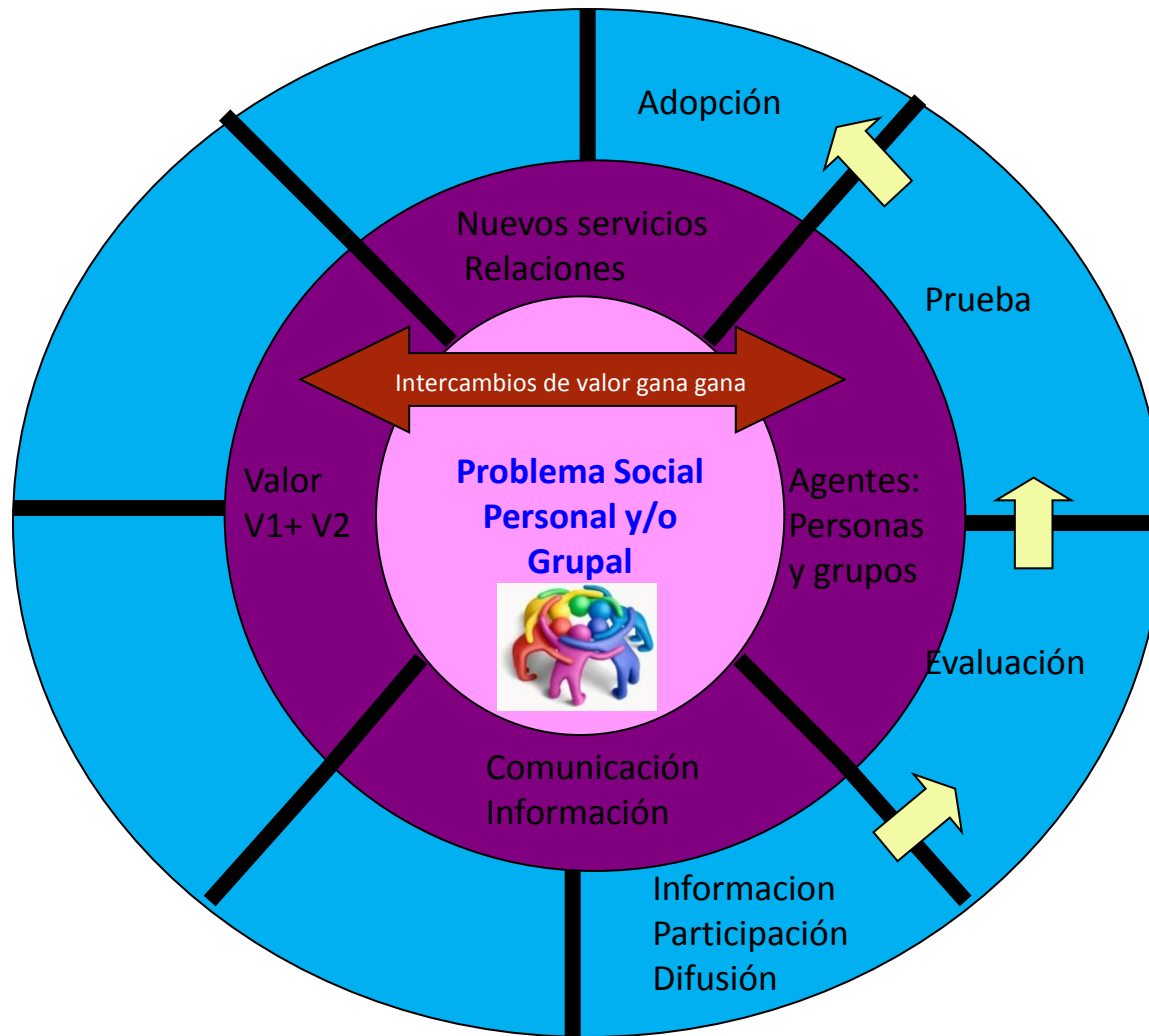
Adopción

Nuevos servicios
Relaciones

Prueba

Intercambios de valor gana gana

Valor
V1+ V2

Problema Social
Personal y/o
Grupal

Agentes:
Personas
y grupos

Evaluación

Comunicación
Información

Informacion
Participación
Difusión